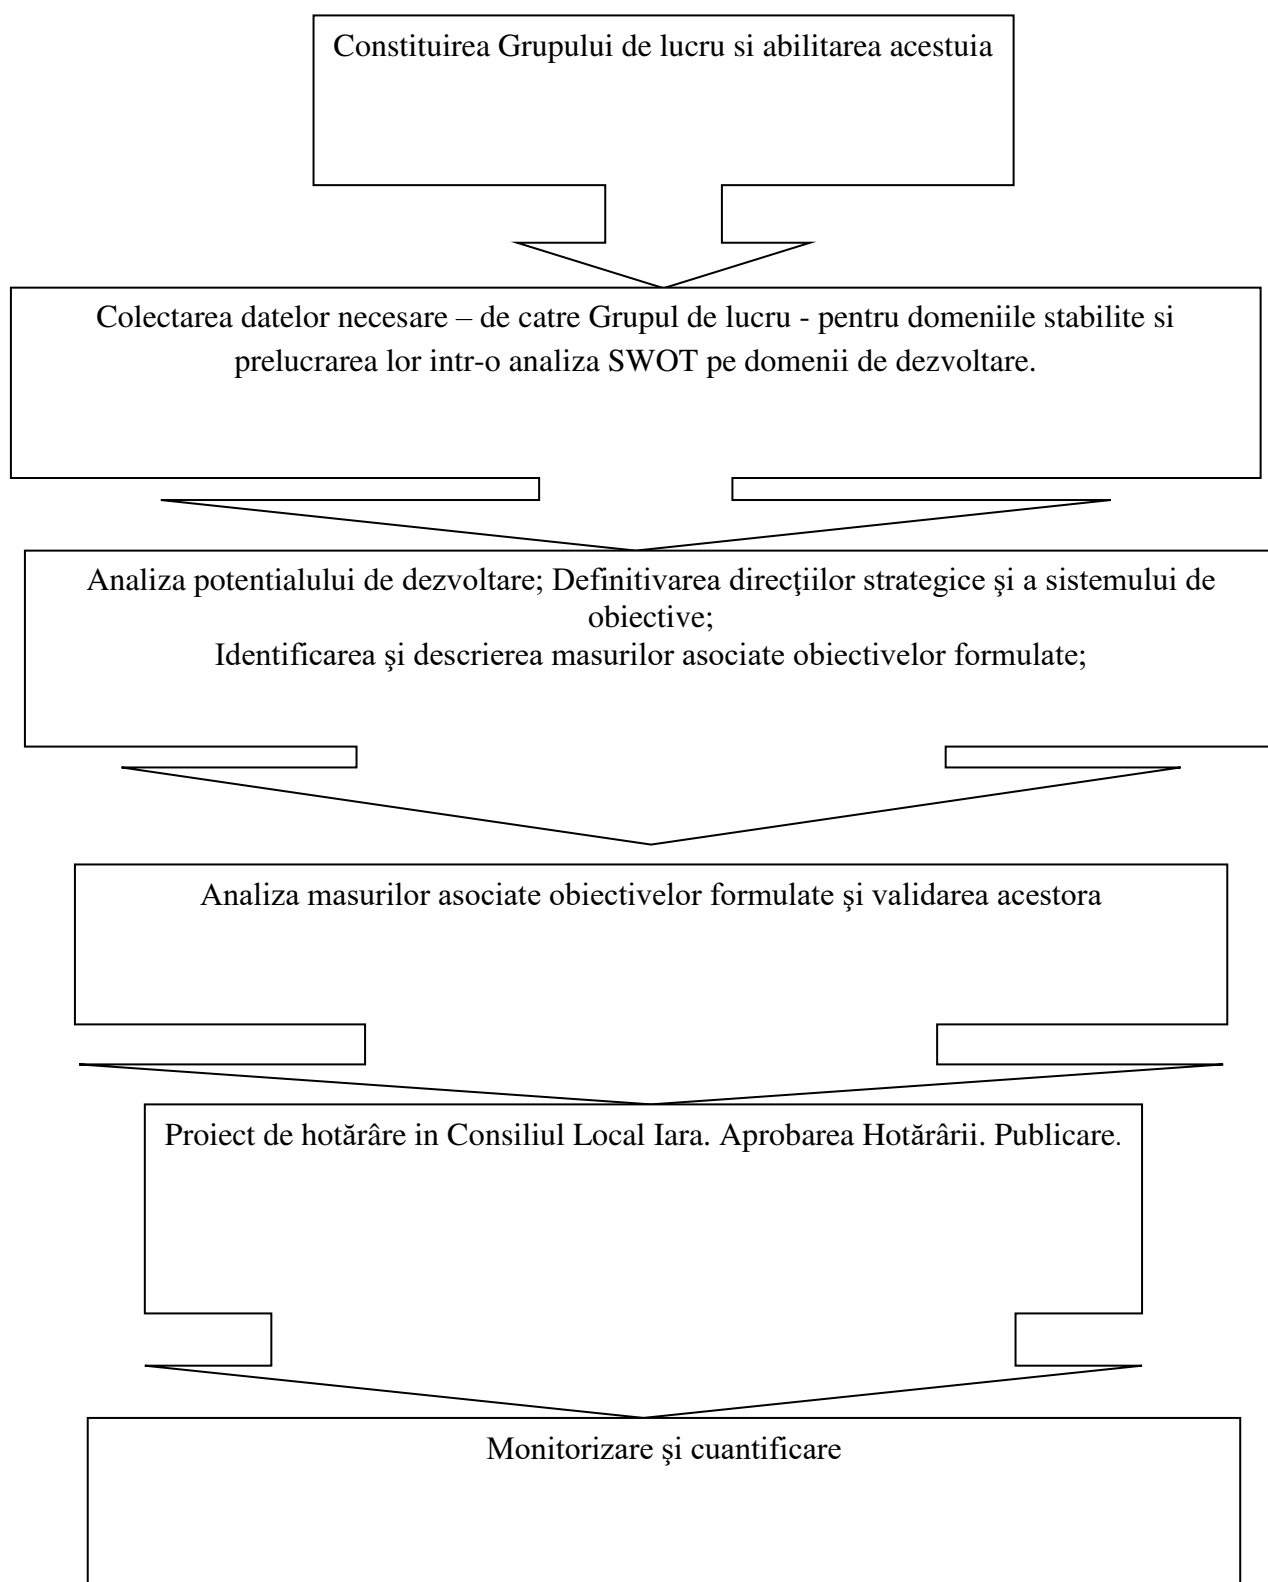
Constituirea Grupului de lucru si abilitarea acestuia

Colectarea datelor necesare – de catre Grupul de lucru - pentru domeniile stabilite si prelucrarea lor intr-o analiza SWOT pe domenii de dezvoltare.

Analiza potentialului de dezvoltare; Definitivarea direcţiilor strategice şi a sistemului de obiective;
Identificarea şi descrierea masurilor asociate obiectivelor formulate;

Analiza masurilor asociate obiectivelor formulate şi validarea acestora

Proiect de hotărâre in Consiliul Local Iara. Aprobarea Hotărârii. Publicare.

Monitorizare şi cuantificare